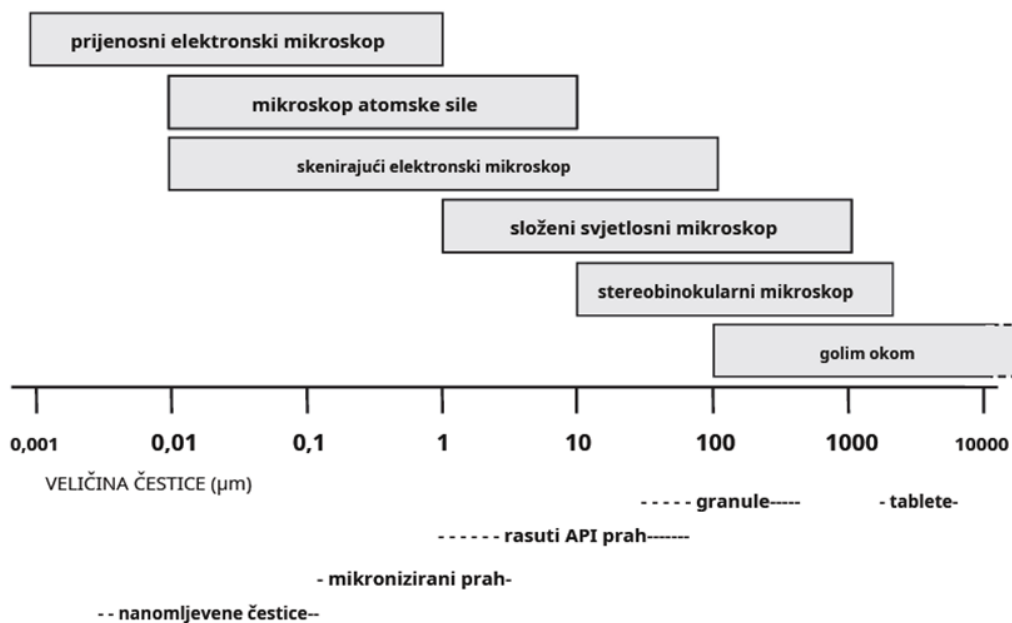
prijenosni elektronski mikroskop

mikroskop atomske sile

skenirajući elektronski mikroskop

složeni svjetlosni mikroskop

stereobinokularni mikroskop

golim okom

0,001 0,01 0,1 1 10 100 1000 10000

VELIČINA ČESTICE (μm)

- - - - - granule-----

- tablete-

- - - - - - rasuti API prah-------

- mikronizirani prah-

- - nanomljevene čestice--